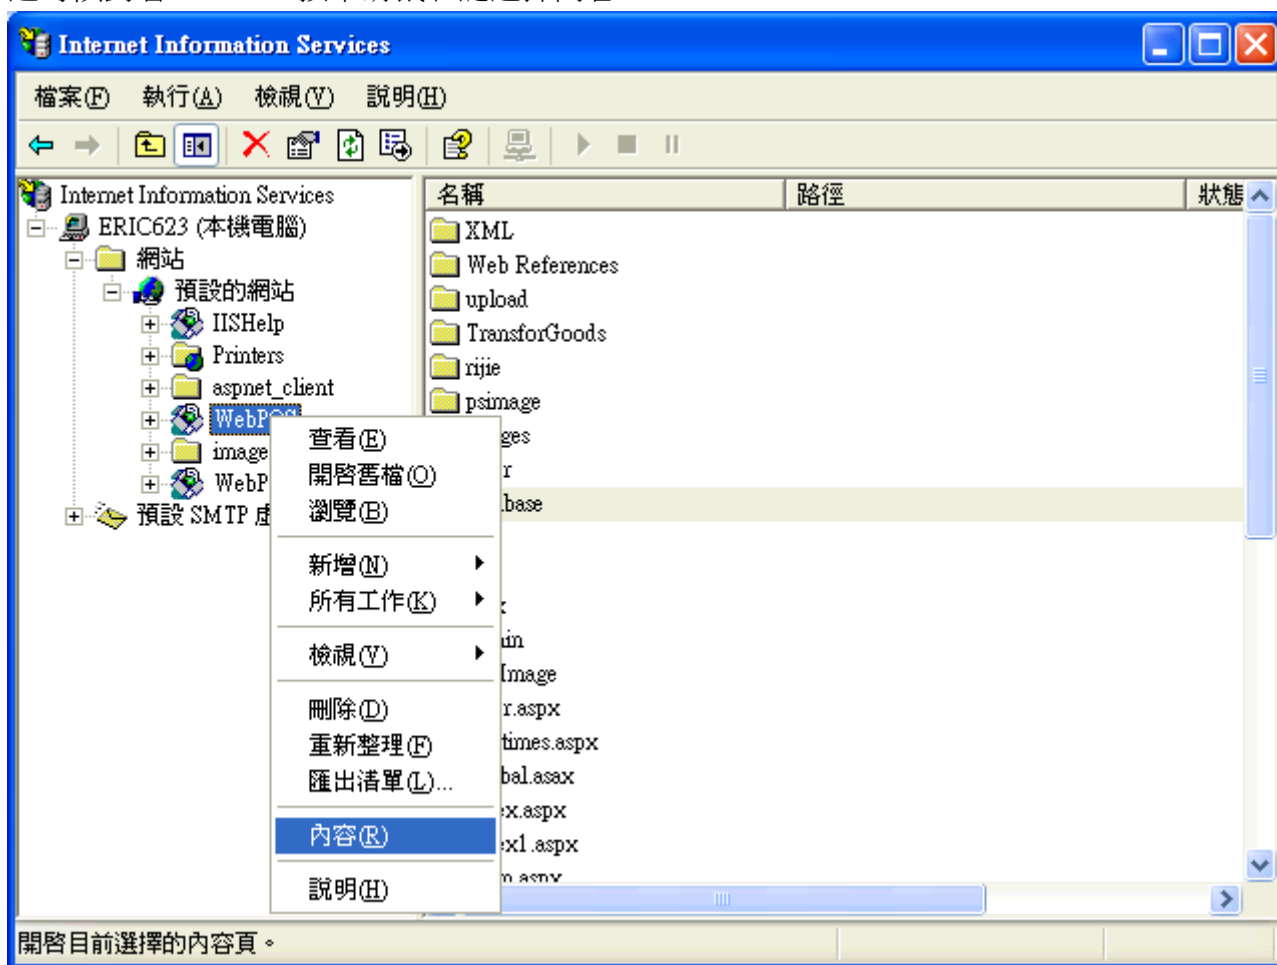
Internet Information Services

檔案(F) 執行(A) 檢視(V) 說明(H)

Internet Information Services
ERIC623 (本機電腦)
網站
預設的網站
IISHelp
Printers
aspnet_client
WebPOS
image
WebP
預設 SMTP 虛

名稱 | 路徑 | 狀態
XML
Web References
upload
TransforGoods
rijie
psimage
ges
r
base
:
in
Image
r.aspx
times.aspx
bal.asax
x.aspx
x1.aspx
n.aspx

查看(E)
開啟舊檔(O)
瀏覽(B)
新增(N)
所有工作(K)
檢視(V)
刪除(D)
重新整理(F)
匯出清單(L)...
內容(R)
說明(H)

開啟目前選擇的內容頁。